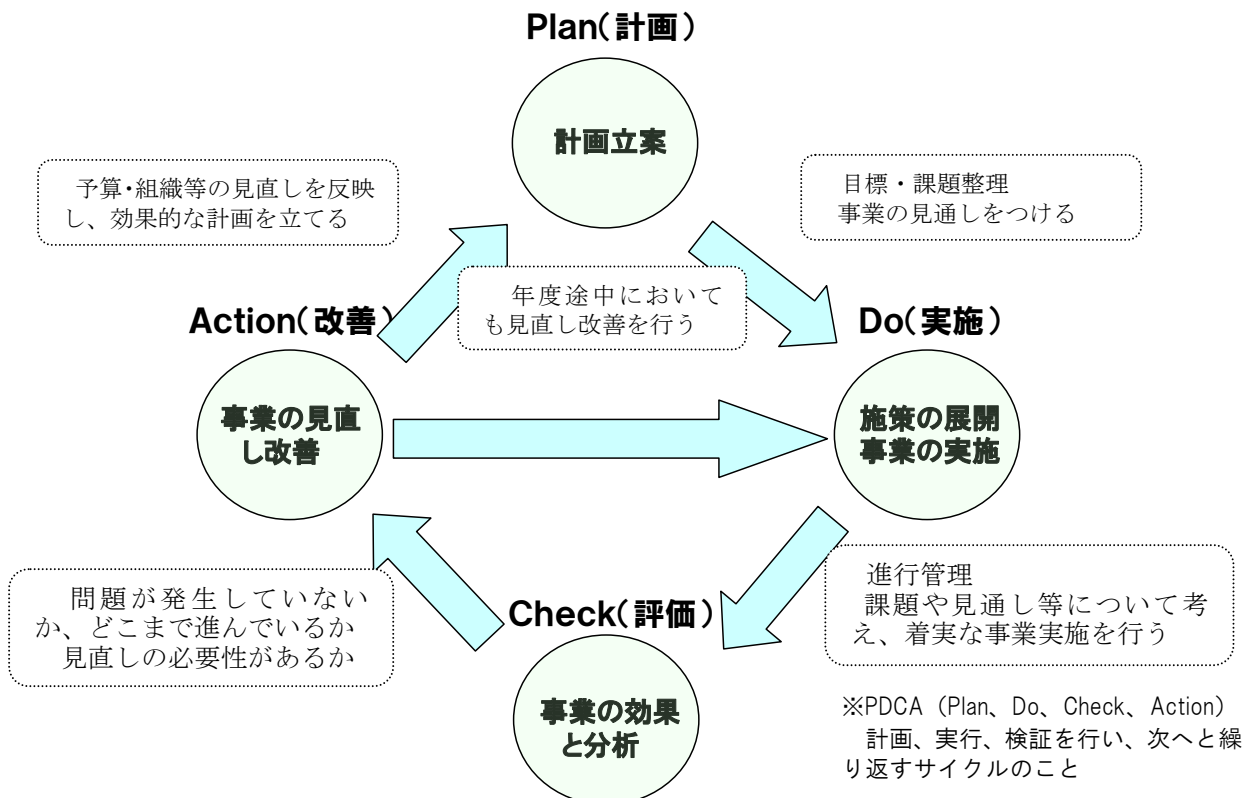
Plan（計画）

計画立案

予算･組織等の見直しを反映し、効果的な計画を立てる

目標・課題整理
事業の見通しをつける

年度途中においても見直し改善を行う

Action（改善）

Do（実施）

事業の見直し改善

施策の展開
事業の実施

問題が発生していないか、どこまで進んでいるか
見直しの必要性があるか

Check（評価）

進行管理
課題や見通し等について考え、着実な事業実施を行う

事業の効果と分析

※PDCA（Plan、Do、Check、Action）
計画、実行、検証を行い、次へと繰り返すサイクルのこと